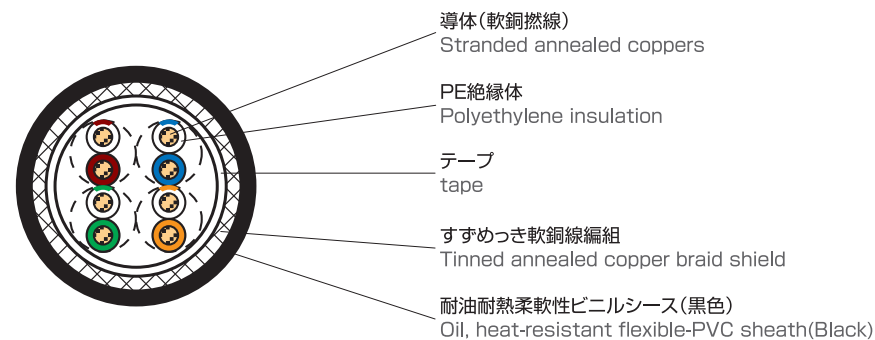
導体(軟銅撚線)
Stranded annealed coppers

PE絶縁体
Polyethylene insulation

テープ
tape

すずめっき軟銅線編組
Tinned annealed copper braid shield

耐油耐熱柔軟性ビニルシース(黒色)
Oil, heat-resistant flexible-PVC sheath(Black)